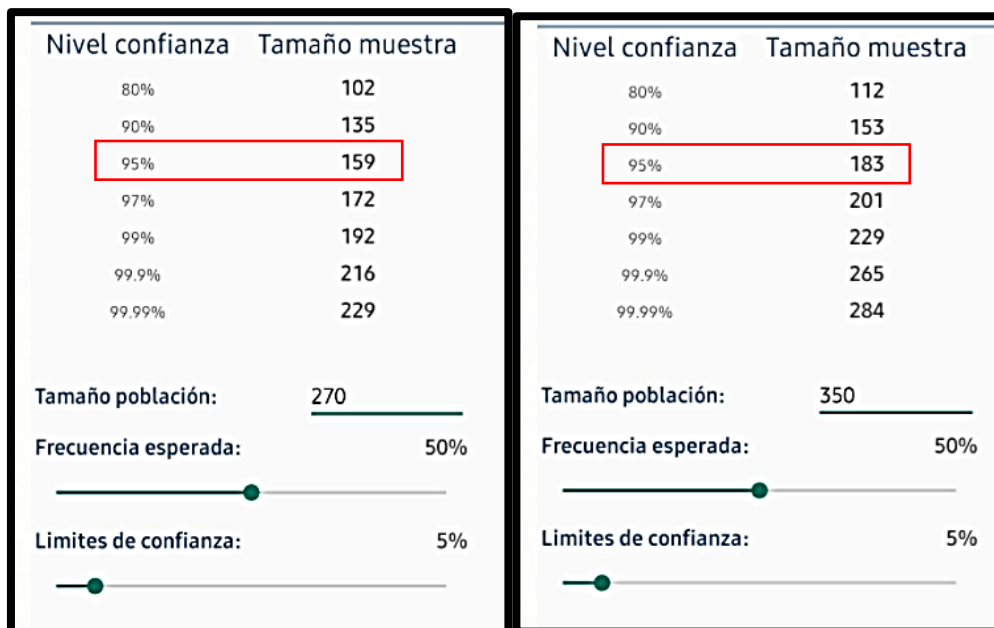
| Nivel confianza | Tamaño muestra |
|---|---|
| 80% | 102 |
| 90% | 135 |
| 95% | 159 |
| 97% | 172 |
| 99% | 192 |
| 99.9% | 216 |
| 99.99% | 229 |

Tamaño población: 270

Frecuencia esperada: 50%

Limites de confianza: 5%

| Nivel confianza | Tamaño muestra |
|---|---|
| 80% | 112 |
| 90% | 153 |
| 95% | 183 |
| 97% | 201 |
| 99% | 229 |
| 99.9% | 265 |
| 99.99% | 284 |

Tamaño población: 350

Frecuencia esperada: 50%

Limites de confianza: 5%